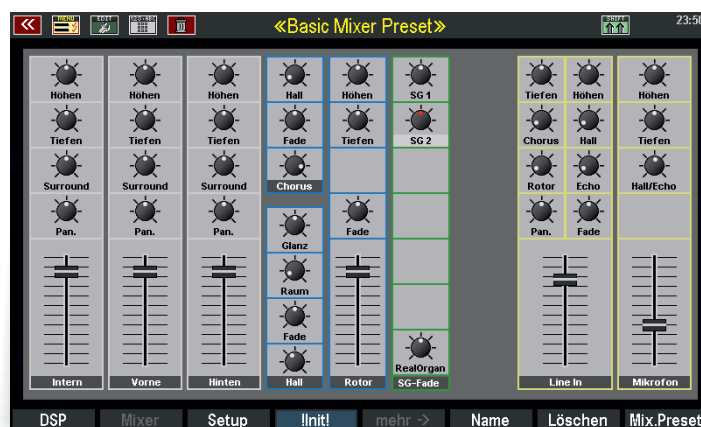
MENU EDIT 123/456 SHIFT
«Basic Mixer Preset»
23:50

Höhen
Tiefen
Surround
Pan.
Intern

Höhen
Tiefen
Surround
Pan.
Vorne

Höhen
Tiefen
Surround
Pan.
Hinten

Hall
Fade
Chorus
Glanz
Raum
Fade
Hall

Höhen
Tiefen
Fade
Rotor

SG 1
SG 2
RealOrgan
SG-Fade

Tiefen
Höhen
Chorus
Hall
Rotor
Echo
Pan.
Fade
Line In

Höhen
Tiefen
Hall/Echo
Mikrofon

DSP | Mixer | Setup | !Init! | mehr -> | Name | Löschen | Mix.Preset